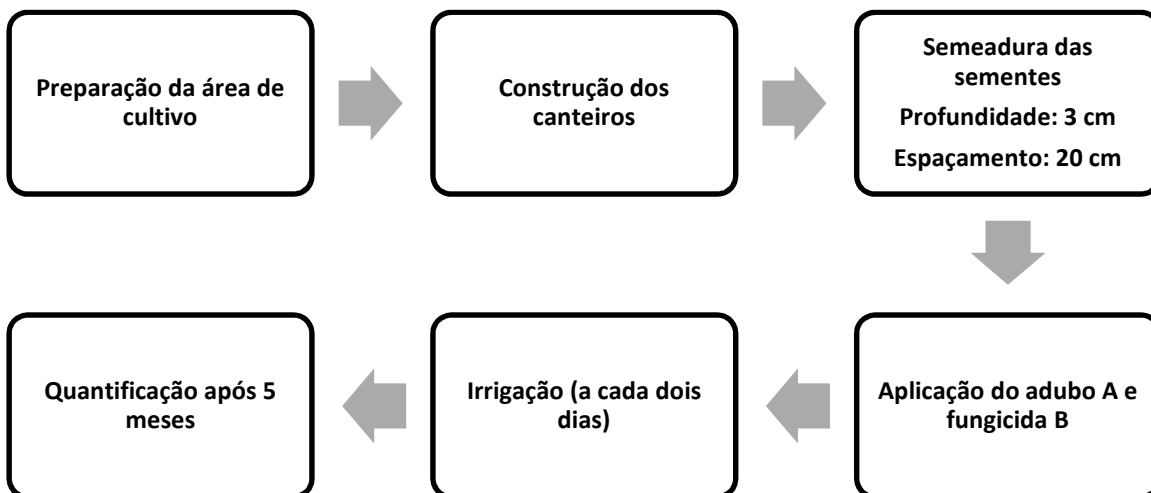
Preparação da área de cultivo

Construção dos canteiros

Semeadura das sementes
Profundidade: 3 cm
Espaçamento: 20 cm

Aplicação do adubo A e fungicida B

Irrigação (a cada dois dias)

Quantificação após 5 meses